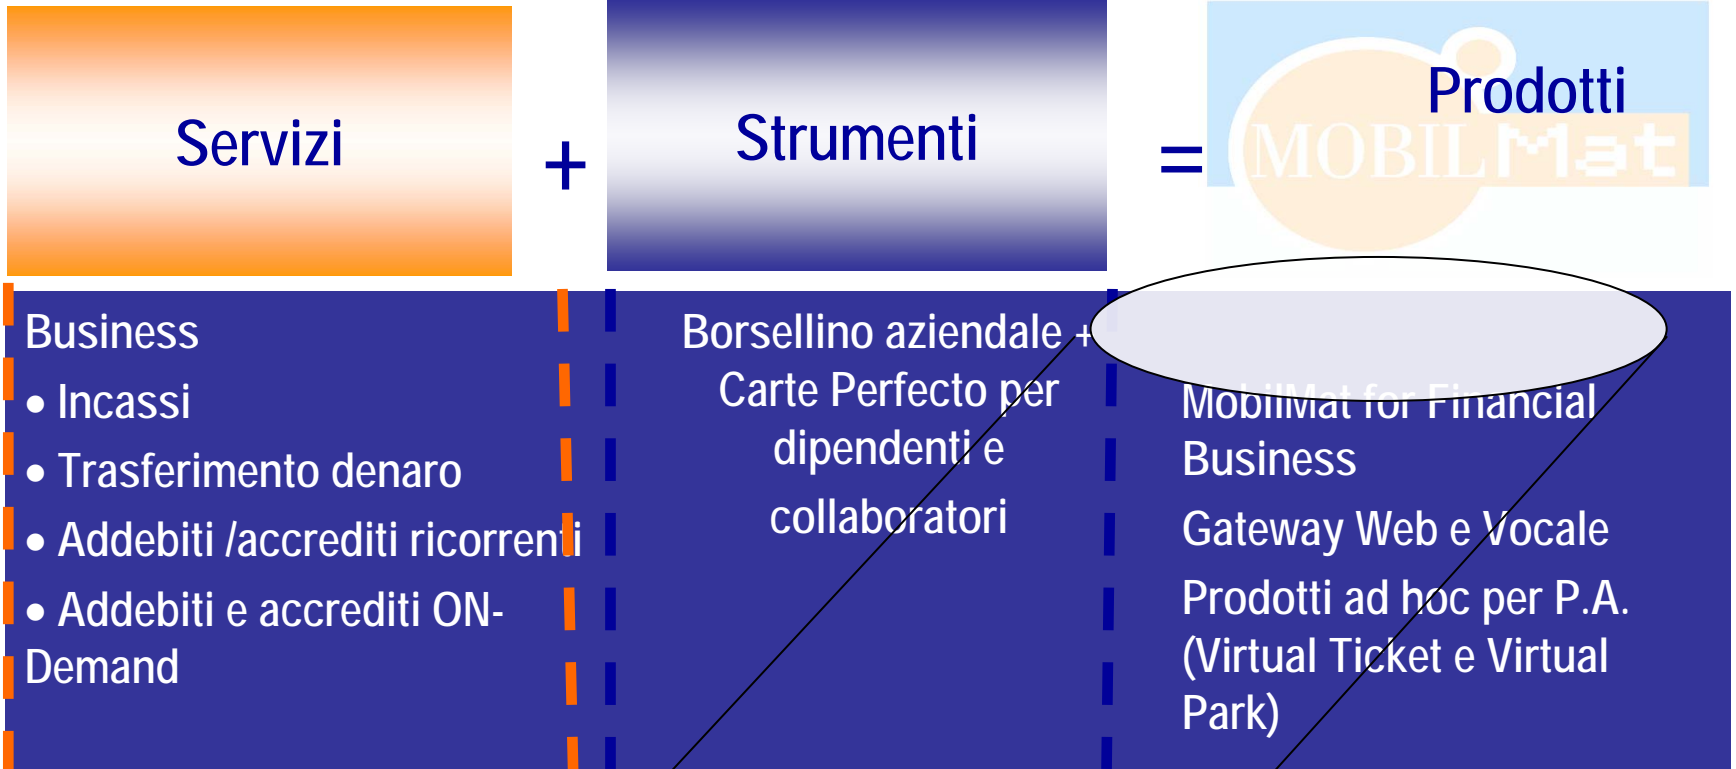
Servizi

+

Strumenti

=

Prodotti

MOBILMat

Business
• Incassi
• Trasferimento denaro
• Addebiti /accrediti ricorrenti
• Addebiti e accrediti ON-Demand

Borsellino aziendale + Carte Perfecto per dipendenti e collaboratori

MobilMat for Financial Business
Gateway Web e Vocale
Prodotti ad hoc per P.A. (Virtual Ticket e Virtual Park)